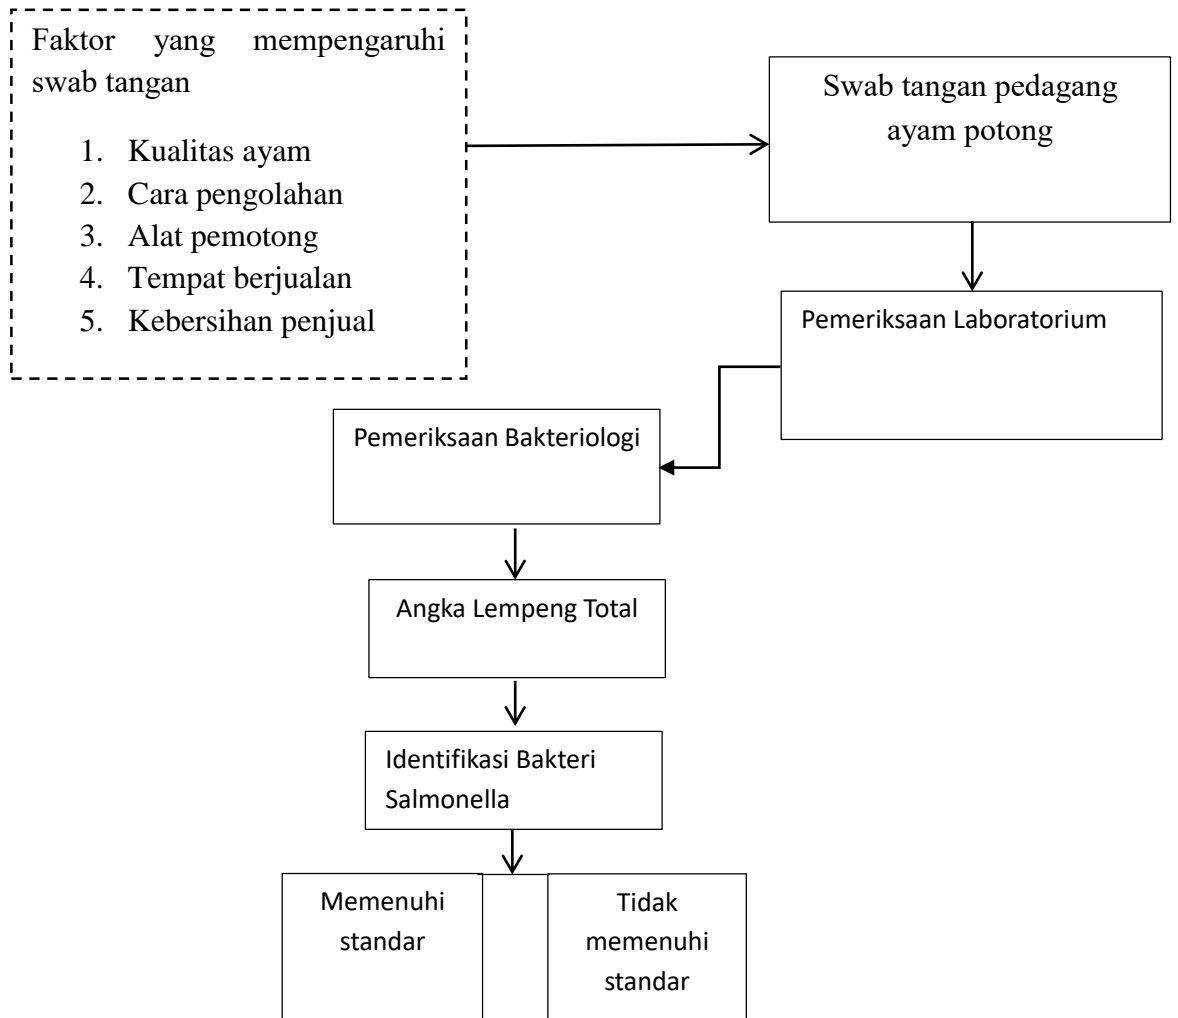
Faktor yang mempengaruhi swab tangan

1. Kualitas ayam
2. Cara pengolahan
3. Alat pemotong
4. Tempat berjualan
5. Kebersihan penjual

Swab tangan pedagang ayam potong

Pemeriksaan Laboratorium

Pemeriksaan Bakteriologi

Angka Lempeng Total

Identifikasi Bakteri Salmonella

Memenuhi standar

Tidak memenuhi standar